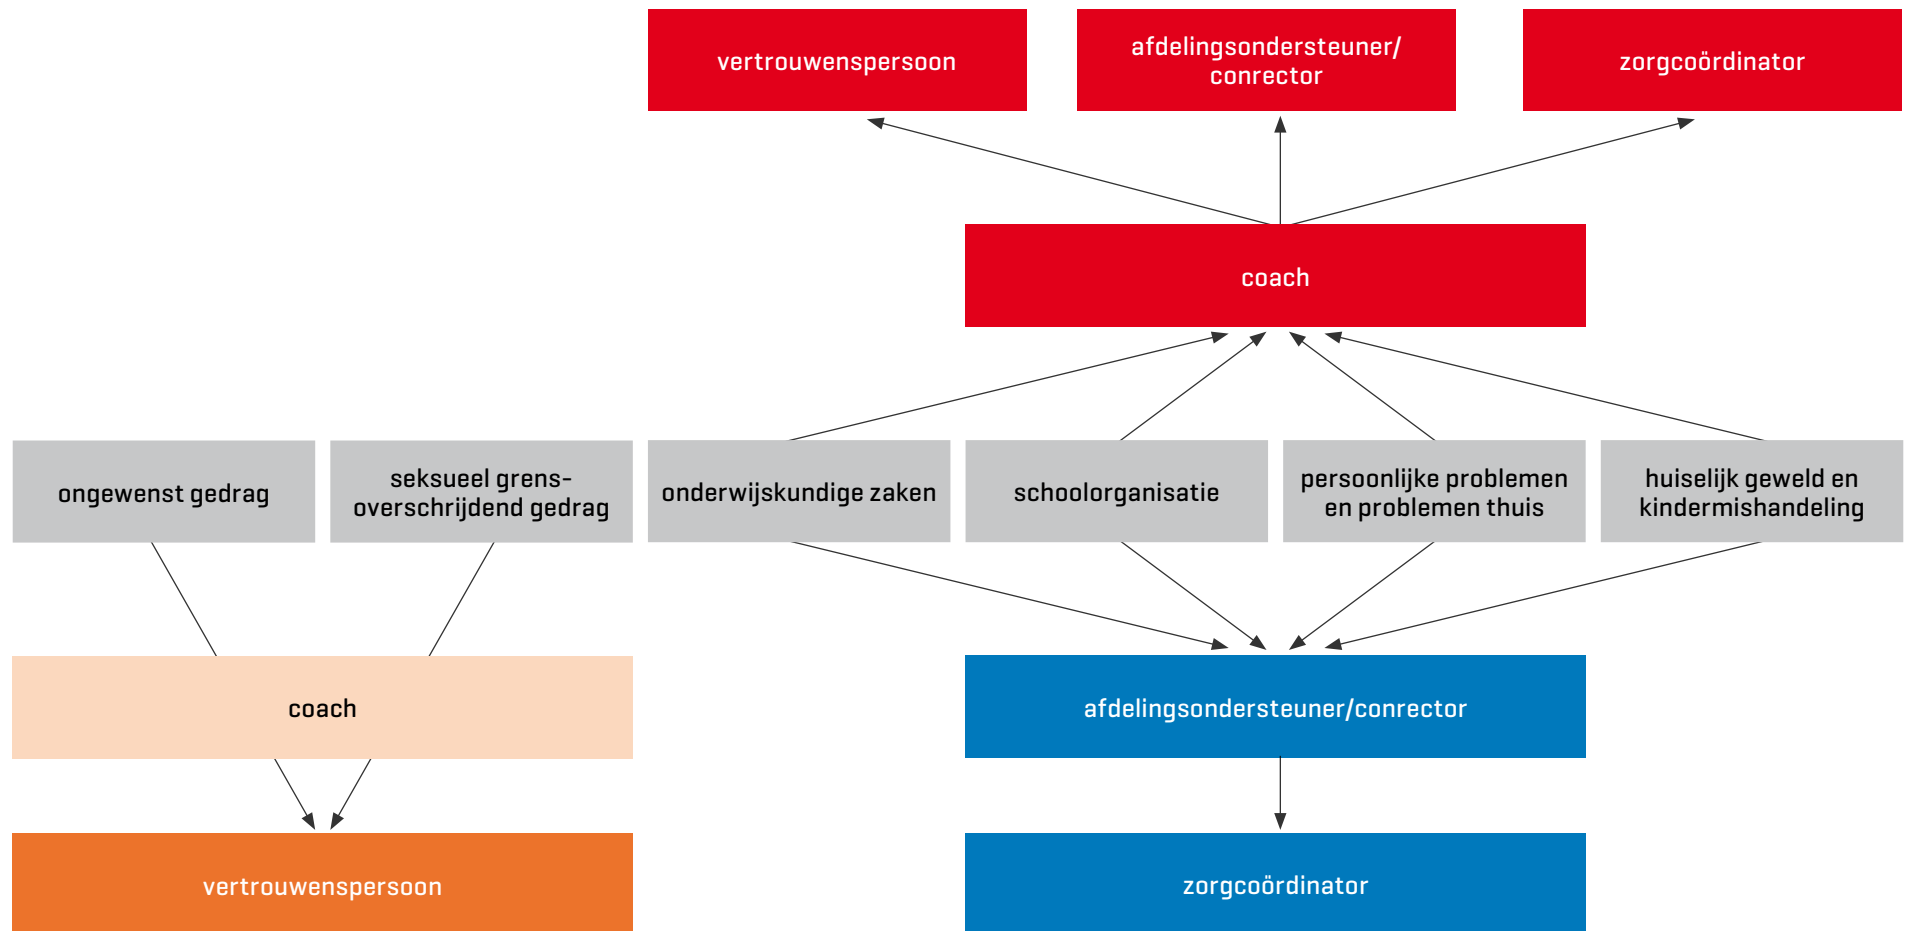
vertrouwenspersoon

afdelingsondersteuner/ conrector

zorgcoördinator

coach

ongewenst gedrag

seksueel grensoverschrijdend gedrag

onderwijskundige zaken

schoolorganisatie

persoonlijke problemen en problemen thuis

huiselijk geweld en kindermishandeling

coach

afdelingsondersteuner/conrector

vertrouwenspersoon

zorgcoördinator